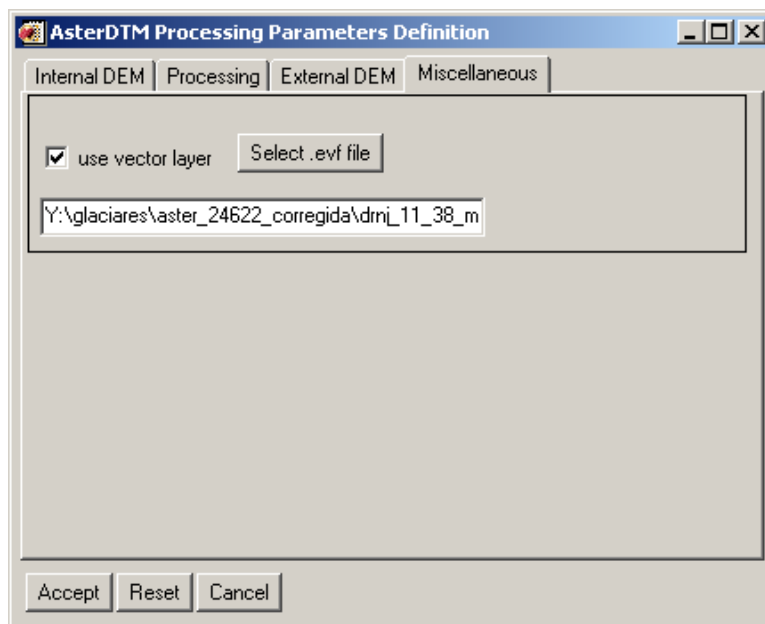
AsterDTM Processing Parameters Definition

Internal DEM | Processing | External DEM | Miscellaneous

use vector layer

Select .evf file

Y:\glaciares\aster_24622_corregida\drnj_11_38_m

Accept | Reset | Cancel